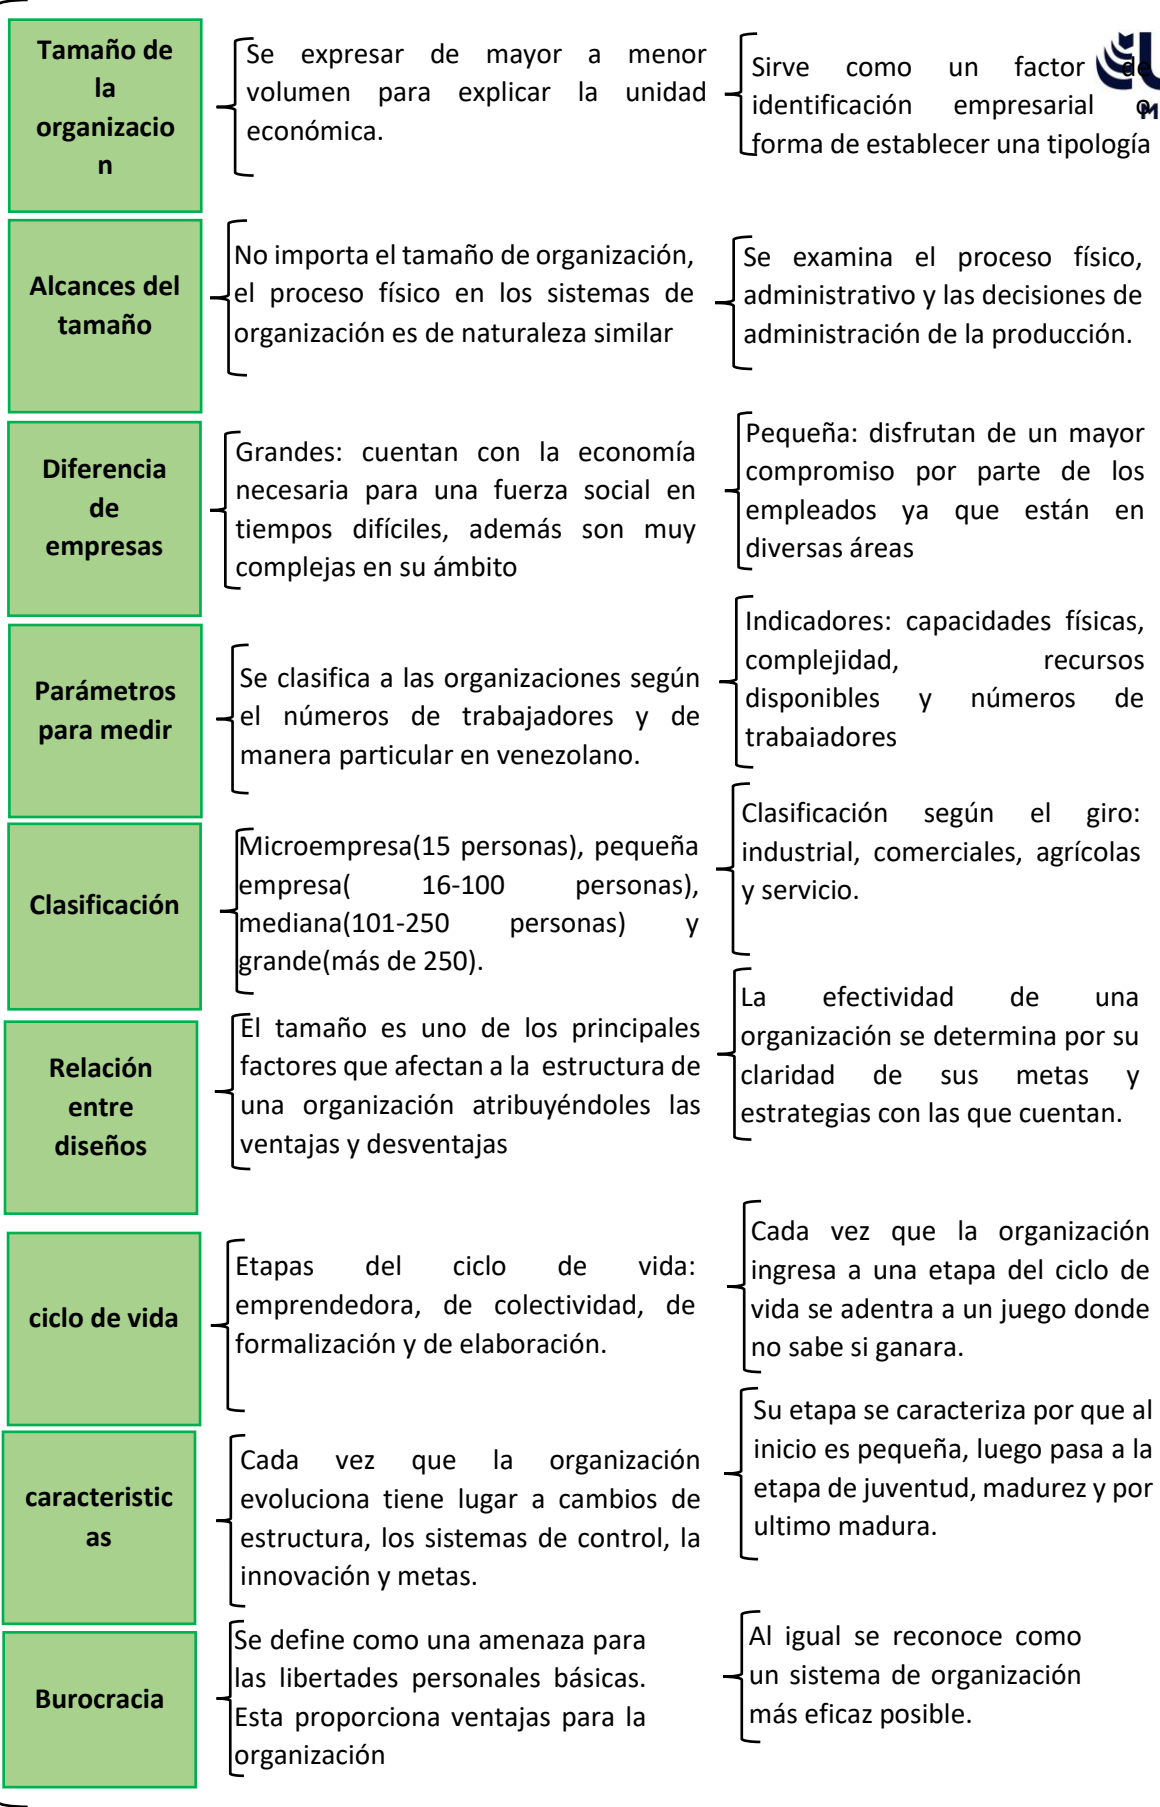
Tamaño de la organizacion

Se expresar de mayor a menor volumen para explicar la unidad económica.

Sirve como un factor de identificación empresarial o forma de establecer una tipología

Alcances del tamaño

No importa el tamaño de organización, el proceso físico en los sistemas de organización es de naturaleza similar

Se examina el proceso físico, administrativo y las decisiones de administración de la producción.

Diferencia de empresas

Grandes: cuentan con la economía necesaria para una fuerza social en tiempos difíciles, además son muy complejas en su ámbito

Pequeña: disfrutan de un mayor compromiso por parte de los empleados ya que están en diversas áreas

Parámetros para medir

Se clasifica a las organizaciones según el números de trabajadores y de manera particular en venezolano.

Indicadores: capacidades físicas, complejidad, recursos disponibles y números de trabaiadores

Clasificación

Microempresa(15 personas), pequeña empresa( 16-100 personas), mediana(101-250 personas) y grande(más de 250).

Clasificación según el giro: industrial, comerciales, agrícolas y servicio.

Relación entre diseños

El tamaño es uno de los principales factores que afectan a la estructura de una organización atribuyéndoles las ventajas y desventajas

La efectividad de una organización se determina por su claridad de sus metas y estrategias con las que cuentan.

ciclo de vida

Etapas del ciclo de vida: emprendedora, de colectividad, de formalización y de elaboración.

Cada vez que la organización ingresa a una etapa del ciclo de vida se adentra a un juego donde no sabe si ganara.

caracteristicas

Cada vez que la organización evoluciona tiene lugar a cambios de estructura, los sistemas de control, la innovación y metas.

Su etapa se caracteriza por que al inicio es pequeña, luego pasa a la etapa de juventud, madurez y por ultimo madura.

Burocracia

Se define como una amenaza para las libertades personales básicas. Esta proporciona ventajas para la organización

Al igual se reconoce como un sistema de organización más eficaz posible.